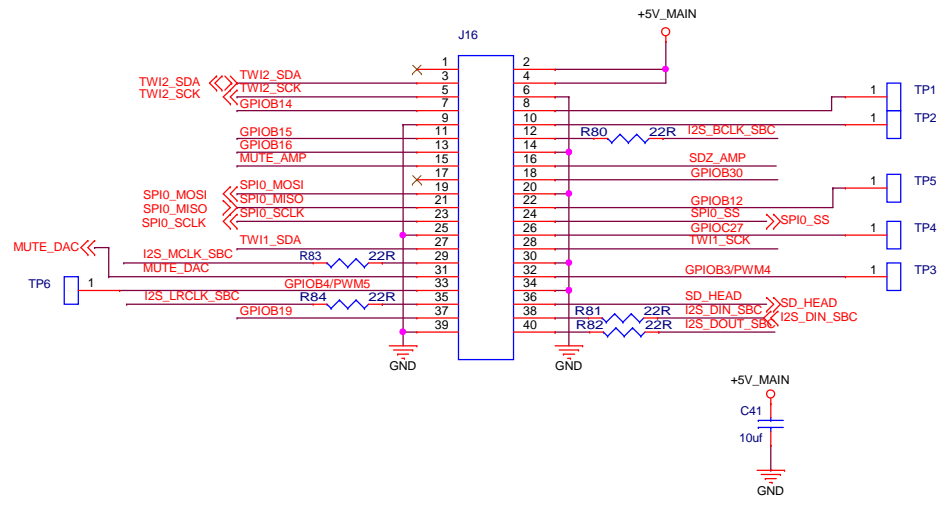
+5V_MAIN

J16

TWI2_SDA
TWI2_SCK
TWI2_SDA
TWI2_SCK
GPIOB14
GPIOB15
GPIOB16
MUTE_AMP
SPI0_MOSI
SPI0_MISO
SPI0_SCLK
SPI0_MOSI
SPI0_MISO
SPI0_SCLK
TWI1_SDA
MUTE_DAC
I2S_MCLK_SBC
R83 22R
MUTE_DAC
TP6 1
GPIOB4/PWM5
I2S_LRCLK_SBC
R84 22R
GPIOB19

1 2
3 4
5 6
7 8
9 10
11 12
13 14
15 16
17 18
19 20
21 22
23 24
25 26
27 28
29 30
31 32
33 34
35 36
37 38
39 40

GND
GND

R80 22R
I2S_BCLK_SBC
SDZ_AMP
GPIOB30
GPIOB12
SPI0_SS
SPI0_SS
GPIOC27
TWI1_SCK
GPIOB3/PWM4
SD_HEAD
SD_HEAD
R81 22R
I2S_DIN_SBC
I2S_DIN_SBC
R82 22R
I2S_DOUT_SBC

1 TP1
1 TP2
1 TP5
1 TP4
1 TP3

+5V_MAIN
C41
10uf
GND